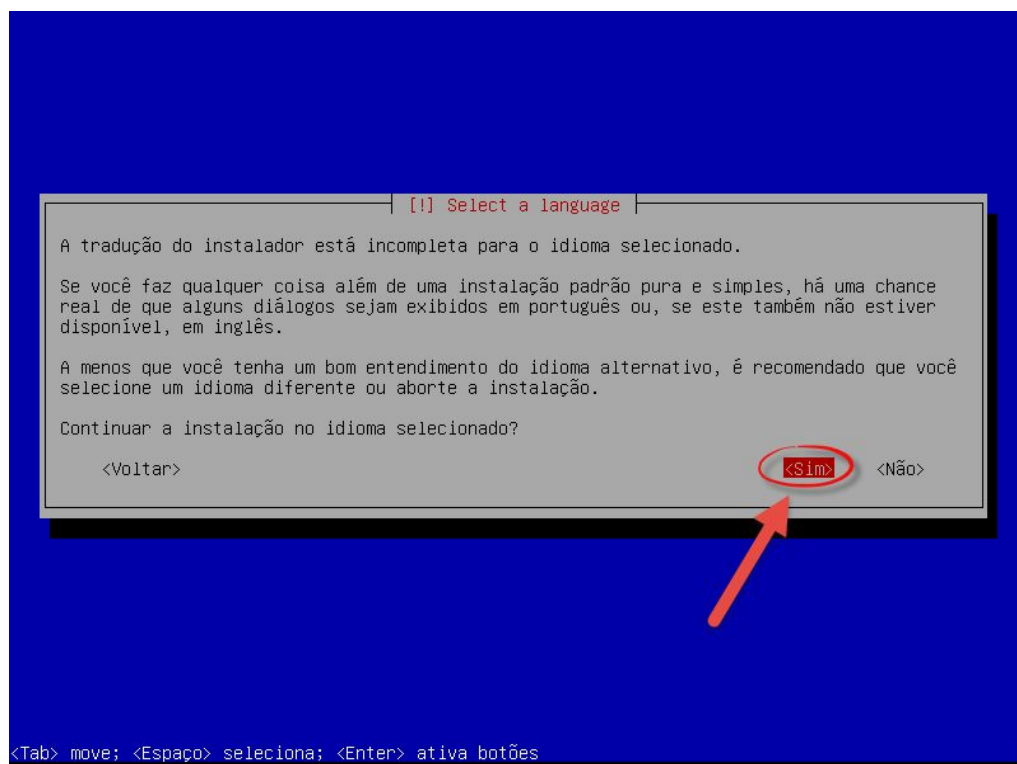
[!] Select a language

A tradução do instalador está incompleta para o idioma selecionado.

Se você faz qualquer coisa além de uma instalação padrão pura e simples, há uma chance real de que alguns diálogos sejam exibidos em português ou, se este também não estiver disponível, em inglês.

A menos que você tenha um bom entendimento do idioma alternativo, é recomendado que você selecione um idioma diferente ou aborte a instalação.

Continuar a instalação no idioma selecionado?

<Voltar>

<Sim>

<Não>

<Tab> move; <Espaço> seleciona; <Enter> ativa botões